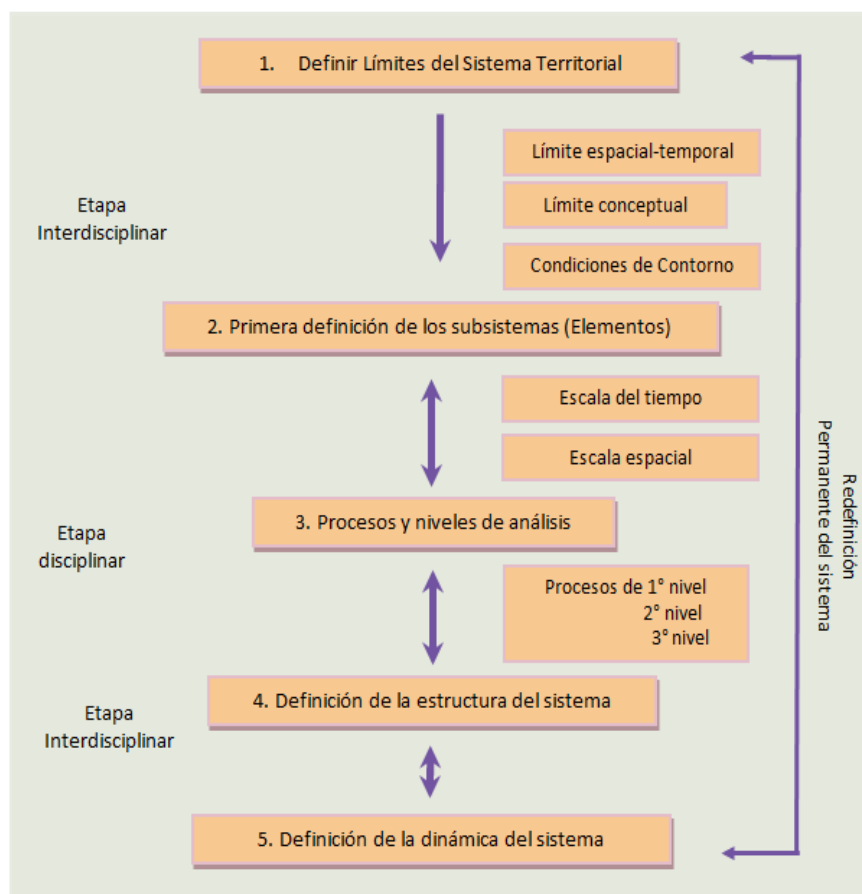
1. Definir Límites del Sistema Territorial

Etapa Interdisciplinar

Límite espacial-temporal

Límite conceptual

Condiciones de Contorno

2. Primera definición de los subsistemas (Elementos)

Escala del tiempo

Escala espacial

Etapa disciplinar

3. Procesos y niveles de análisis

Procesos de 1° nivel
2° nivel
3° nivel

Etapa Interdisciplinar

4. Definición de la estructura del sistema

5. Definición de la dinámica del sistema

Redefinición Permanente del sistema